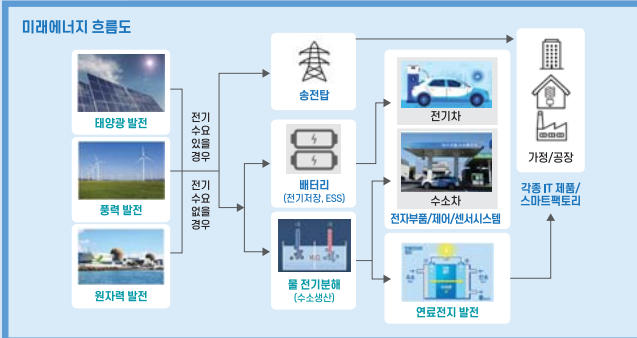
미래에너지 흐름도

태양광 발전

풍력 발전

원자력 발전

전기 수요 있을 경우

전기 수요 없을 경우

송전탑

배터리
(전기저장, ESS)

물 전기분해
(수소생산)

$H_2O$

전기차

수소차

전자부품/제어/센서시스템

연료전지 발전

가정/공장

각종 IT 제품/
스마트팩토리